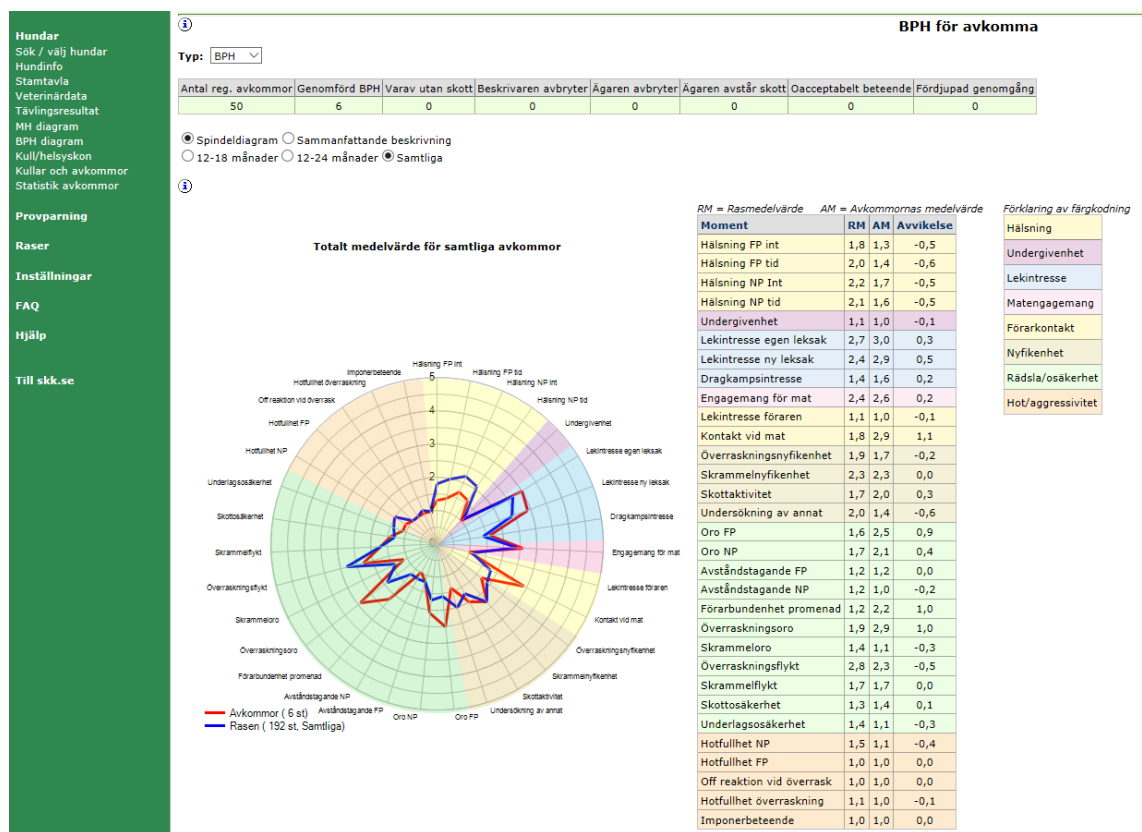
Hundar
Sök / välj hundar
Hundinfo
Stamtavla
Veterinärdata
Tävlingsresultat
MH diagram
BPH diagram
Kull/helsyskon
Kullar och avkommor
Statistik avkommor

Provparning

Raser

Inställningar

FAQ

Hjälp

Till skk.se

BPH för avkomma

Typ: BPH

| Antal reg. avkommor | Genomförd BPH | Varav utan skott | Beskrivaren avbryter | Ägaren avbryter | Ägaren avstår skott | Oacceptabelt beteende | Fördjupad genomgång |
|---|---|---|---|---|---|---|---|
| 50 | 6 | 0 | 0 | 0 | 0 | 0 | 0 |

Spindeldiagram Sammanfattande beskrivning
12-18 månader 12-24 månader Samtliga

Totalt medelvärde för samtliga avkommor

Hälsning FP int, Hälsning FP tid, Hälsning NP Int, Hälsning NP tid, Undergivenhet, Lekintresse egen leksak, Lekintresse ny leksak, Dragkampsintresse, Engagemang för mat, Lekintresse föraren, Kontakt vid mat, Överraskningsnyfikenhet, Skrammelnyfikenhet, Skottaktivitet, Undersökning av annat, Oro FP, Oro NP, Avståndstagande FP, Avståndstagande NP, Förarbundenhet promenad, Överraskningsoro, Skrammeloro, Överraskningsflykt, Skrammelflykt, Skottosäkerhet, Underlagsosäkerhet, Hotfullhet NP, Hotfullhet FP, Off reaktion vid överrask, Hotfullhet överraskning, Imponerbeteende

5 4 3 2 1 0

Avkommor ( 6 st)
Rasen ( 192 st, Samtliga)

RM = Rasmedelvärde AM = Avkommornas medelvärde

| Moment | RM | AM | Avvikelse |
|---|---|---|---|
| Hälsning FP int | 1,8 | 1,3 | -0,5 |
| Hälsning FP tid | 2,0 | 1,4 | -0,6 |
| Hälsning NP Int | 2,2 | 1,7 | -0,5 |
| Hälsning NP tid | 2,1 | 1,6 | -0,5 |
| Undergivenhet | 1,1 | 1,0 | -0,1 |
| Lekintresse egen leksak | 2,7 | 3,0 | 0,3 |
| Lekintresse ny leksak | 2,4 | 2,9 | 0,5 |
| Dragkampsintresse | 1,4 | 1,6 | 0,2 |
| Engagemang för mat | 2,4 | 2,6 | 0,2 |
| Lekintresse föraren | 1,1 | 1,0 | -0,1 |
| Kontakt vid mat | 1,8 | 2,9 | 1,1 |
| Överraskningsnyfikenhet | 1,9 | 1,7 | -0,2 |
| Skrammelnyfikenhet | 2,3 | 2,3 | 0,0 |
| Skottaktivitet | 1,7 | 2,0 | 0,3 |
| Undersökning av annat | 2,0 | 1,4 | -0,6 |
| Oro FP | 1,6 | 2,5 | 0,9 |
| Oro NP | 1,7 | 2,1 | 0,4 |
| Avståndstagande FP | 1,2 | 1,2 | 0,0 |
| Avståndstagande NP | 1,2 | 1,0 | -0,2 |
| Förarbundenhet promenad | 1,2 | 2,2 | 1,0 |
| Överraskningsoro | 1,9 | 2,9 | 1,0 |
| Skrammeloro | 1,4 | 1,1 | -0,3 |
| Överraskningsflykt | 2,8 | 2,3 | -0,5 |
| Skrammelflykt | 1,7 | 1,7 | 0,0 |
| Skottosäkerhet | 1,3 | 1,4 | 0,1 |
| Underlagsosäkerhet | 1,4 | 1,1 | -0,3 |
| Hotfullhet NP | 1,5 | 1,1 | -0,4 |
| Hotfullhet FP | 1,0 | 1,0 | 0,0 |
| Off reaktion vid överrask | 1,0 | 1,0 | 0,0 |
| Hotfullhet överraskning | 1,1 | 1,0 | -0,1 |
| Imponerbeteende | 1,0 | 1,0 | 0,0 |

Förklaring av färgkodning

| Hälsning |
|---|
| Undergivenhet |
| Lekintresse |
| Matengagemang |
| Förarkontakt |
| Nyfikenhet |
| Rädsla/osäkerhet |
| Hot/aggressivitet |